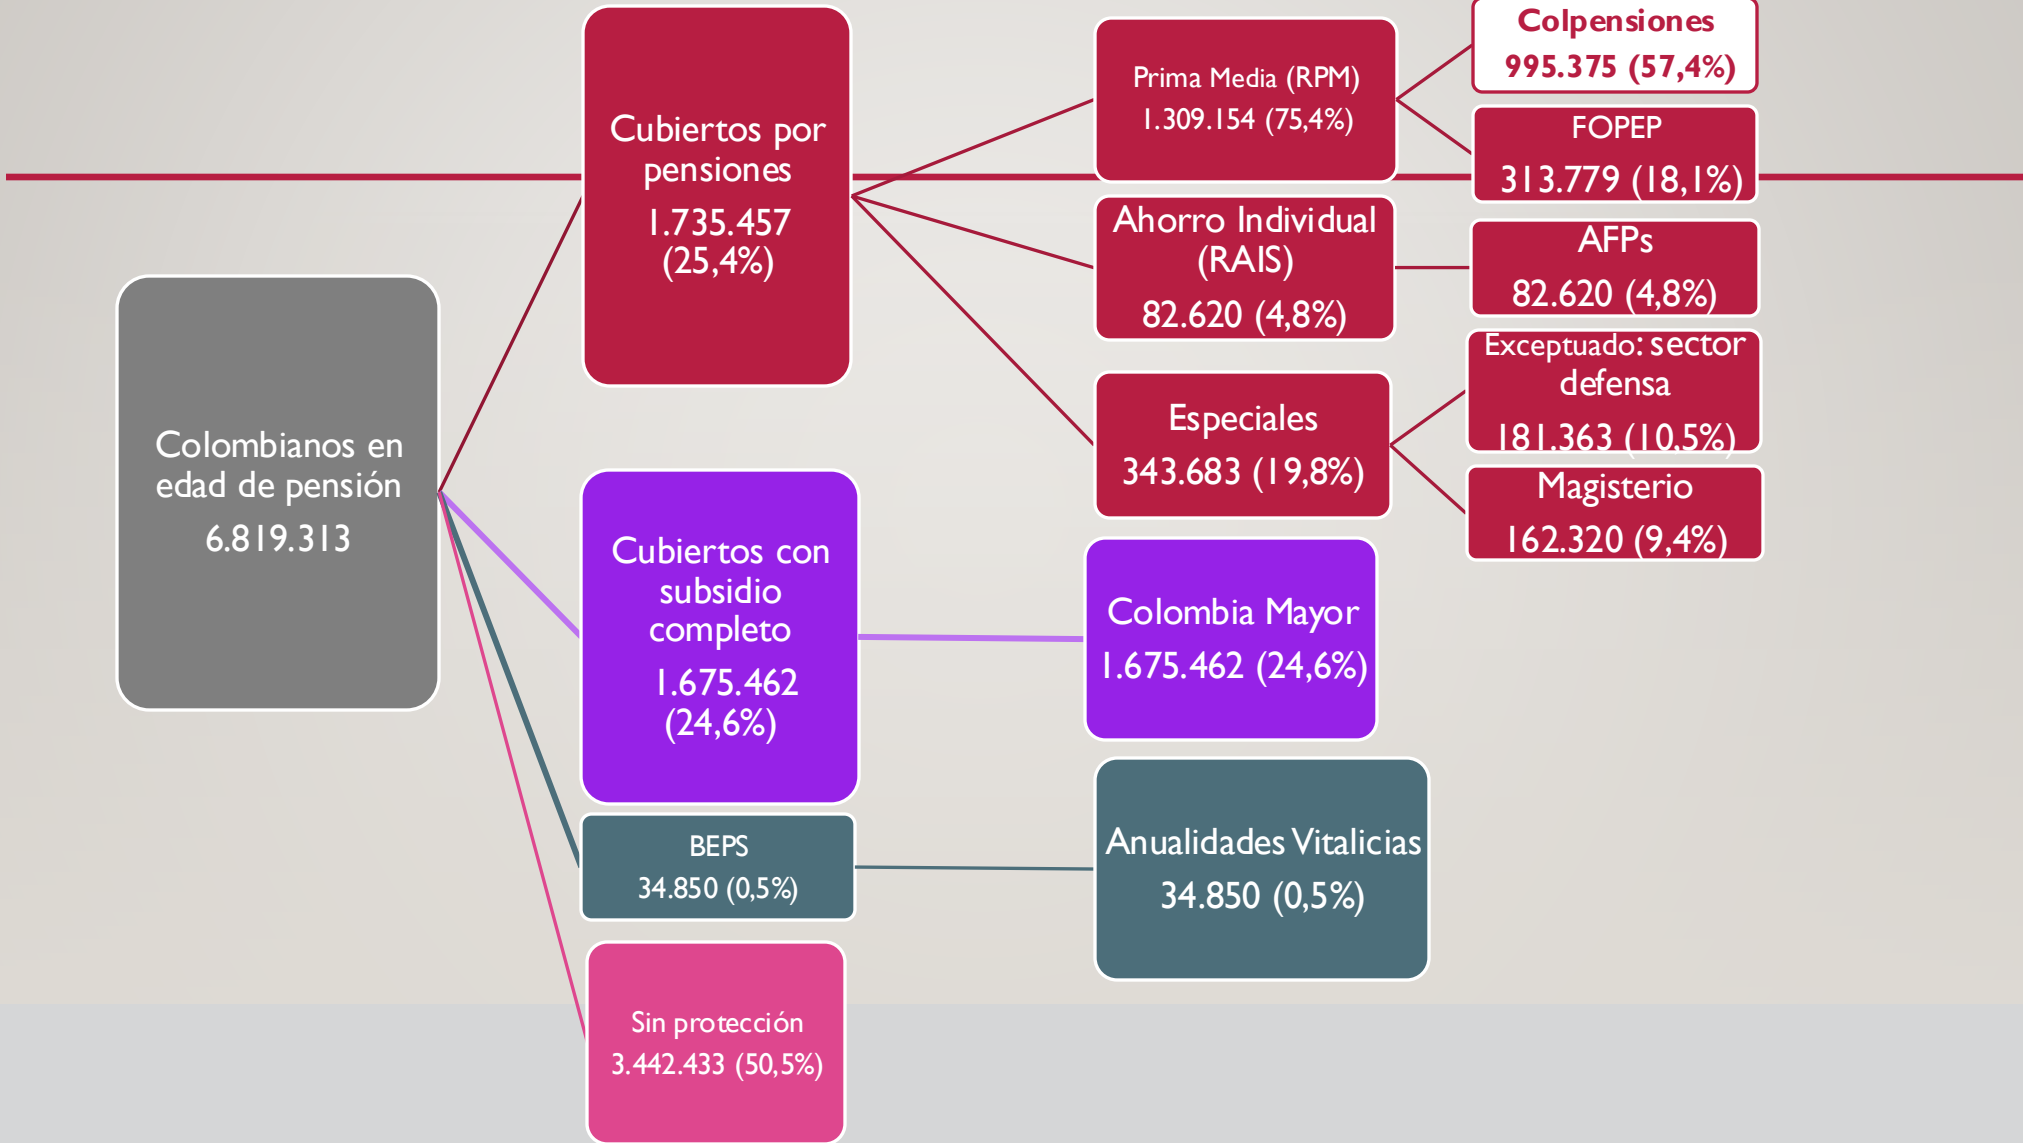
Colombianos en edad de pensión
6.819.313

Cubiertos por pensiones
1.735.457 (25,4%)

Prima Media (RPM)
1.309.154 (75,4%)

Colpensiones
995.375 (57,4%)

FOPEP
313.779 (18,1%)

Ahorro Individual (RAIS)
82.620 (4,8%)

AFPs
82.620 (4,8%)

Especiales
343.683 (19,8%)

Exceptuado: sector defensa
181.363 (10,5%)

Magisterio
162.320 (9,4%)

Cubiertos con subsidio completo
1.675.462 (24,6%)

Colombia Mayor
1.675.462 (24,6%)

BEPS
34.850 (0,5%)

Anualidades Vitalicias
34.850 (0,5%)

Sin protección
3.442.433 (50,5%)